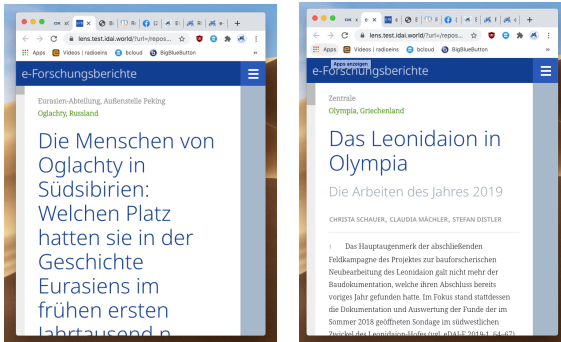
lens.test.idai.world/?url=/repos...

Apps | Videos | radioeins | bcloud | BigBlueButton

e-Forschungsberichte

Eurasien-Abteilung, Außenstelle Peking

Oglachty, Russland

Die Menschen von Oglachty in Südsibirien: Welchen Platz hatten sie in der Geschichte Eurasiens im frühen ersten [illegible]

lens.test.idai.world/?url=/repos...

Apps | Videos | radioeins | bcloud | BigBlueButton

Apps anzeigen

e-Forschungsberichte

Zentrale

Olympia, Griechenland

Das Leonidaion in Olympia

Die Arbeiten des Jahres 2019

CHRISTA SCHAUER, CLAUDIA MÄCHLER, STEFAN DISTLER

1 Das Hauptaugenmerk der abschließenden Feldkampagne des Projektes zur bauforscherischen Neubearbeitung des Leonidaion galt nicht mehr der Baudokumentation, welche ihren Abschluss bereits voriges Jahr gefunden hatte. Im Fokus stand stattdessen die Dokumentation und Auswertung der Funde der im Sommer 2018 geöffneten Sondage im südwestlichen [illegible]